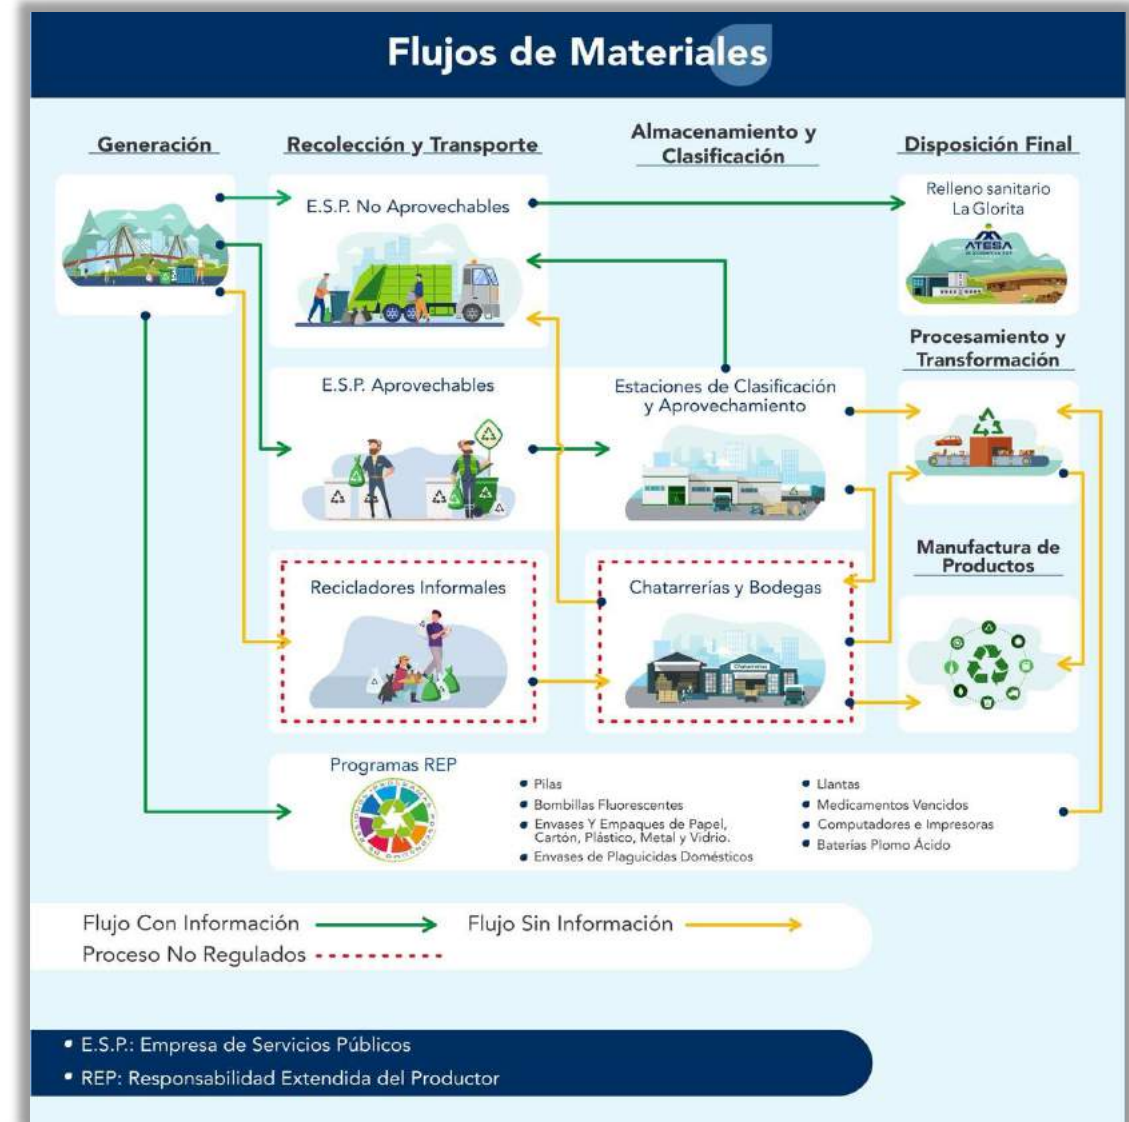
Flujos de Materiales

Generación

Recolección y Transporte

Almacenamiento y Clasificación

Disposición Final

E.S.P. No Aprovechables

Relleno sanitario La Glorita

ATESA

Procesamiento y Transformación

E.S.P. Aprovechables

Estaciones de Clasificación y Aprovechamiento

Manufactura de Productos

Recicladores Informales

Chatarrerías y Bodegas

Chatarrería

Programas REP

- Pilas
- Bombillas Fluorescentes
- Envases Y Empaques de Papel, Cartón, Plástico, Metal y Vidrio.
- Envases de Plaguicidas Domésticos
- Llantas
- Medicamentos Vencidos
- Computadores e Impresoras
- Baterías Plomo Ácido

Flujo Con Información

Flujo Sin Información

Proceso No Regulados

- E.S.P.: Empresa de Servicios Públicos
- REP: Responsabilidad Extendida del Productor